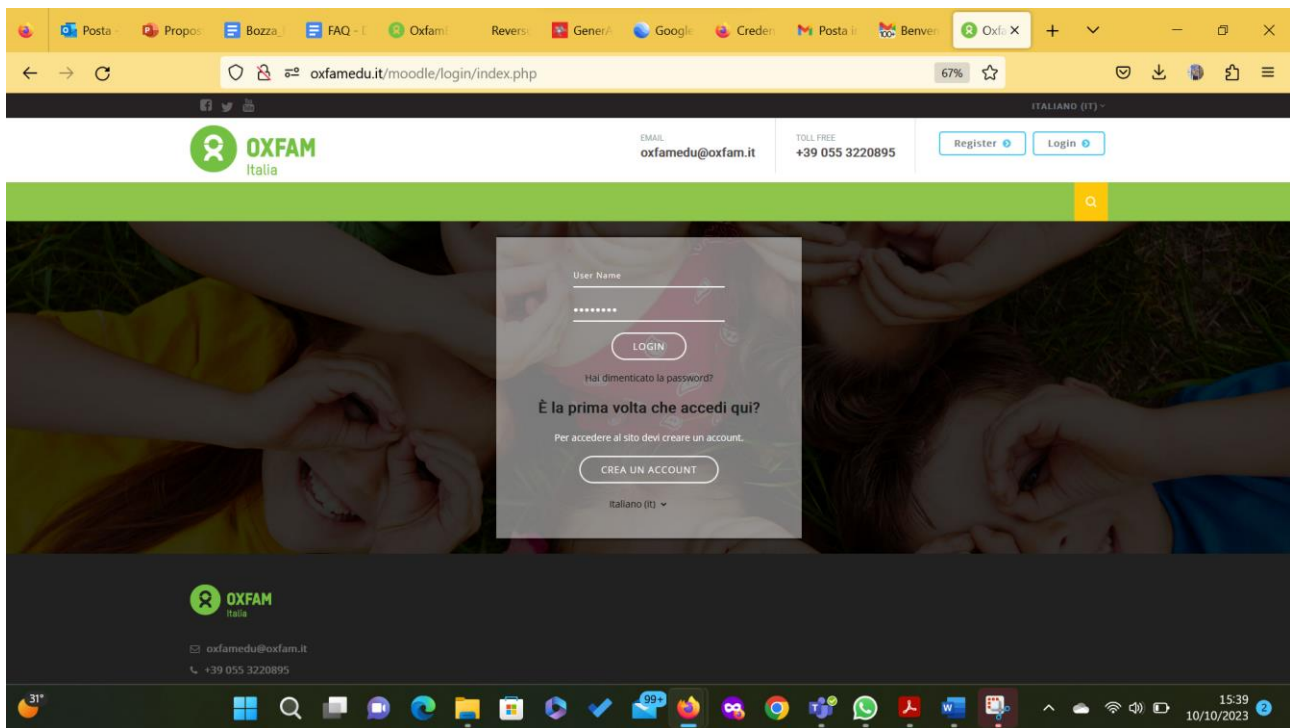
Posta Propos Bozza FAQ - Oxfam Revers Gener Google Creden Posta Benven Oxfa ×

oxfamedu.it/moodle/login/index.php 67%

ITALIANO (IT)

OXFAM Italia

EMAIL
oxfamedu@oxfam.it

TOLL FREE
+39 055 3220895

Register
Login

User Name
•••••••••

LOGIN

Hai dimenticato la password?

È la prima volta che accedi qui?

Per accedere al sito devi creare un account.

CREA UN ACCOUNT

Italiano (it)

OXFAM Italia

oxfamedu@oxfam.it
+39 055 3220895

31°

99+

15:39
10/10/2023
2